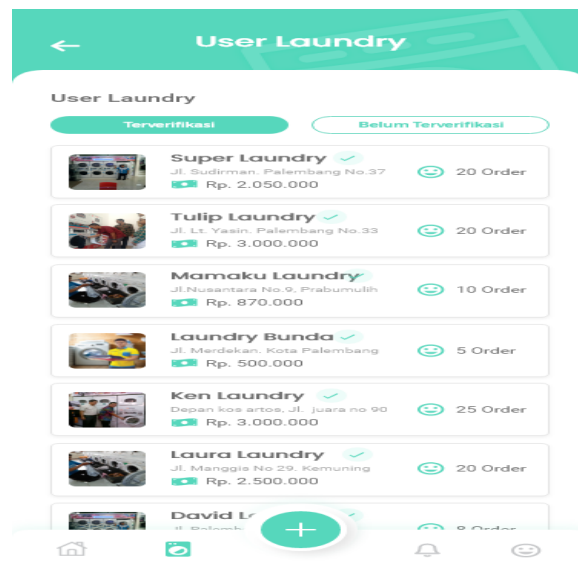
User Laundry

User Laundry

Terverifikasi

Belum Terverifikasi

Super Laundry
Jl. Sudirman. Palembang No.37
Rp. 2.050.000
20 Order

Tulip Laundry
Jl. Lt. Yasin. Palembang No.33
Rp. 3.000.000
20 Order

Mamaku Laundry
Jl.Nusantara No.9. Prabumulih
Rp. 870.000
10 Order

Laundry Bunda
Jl. Merdekan. Kota Palembang
Rp. 500.000
5 Order

Ken Laundry
Depan kos artos, Jl. juara no 90
Rp. 3.000.000
25 Order

Laura Laundry
Jl. Manggis No 29. Kemuning
Rp. 2.500.000
20 Order

David L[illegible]
Jl. Palemb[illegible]
8 Order